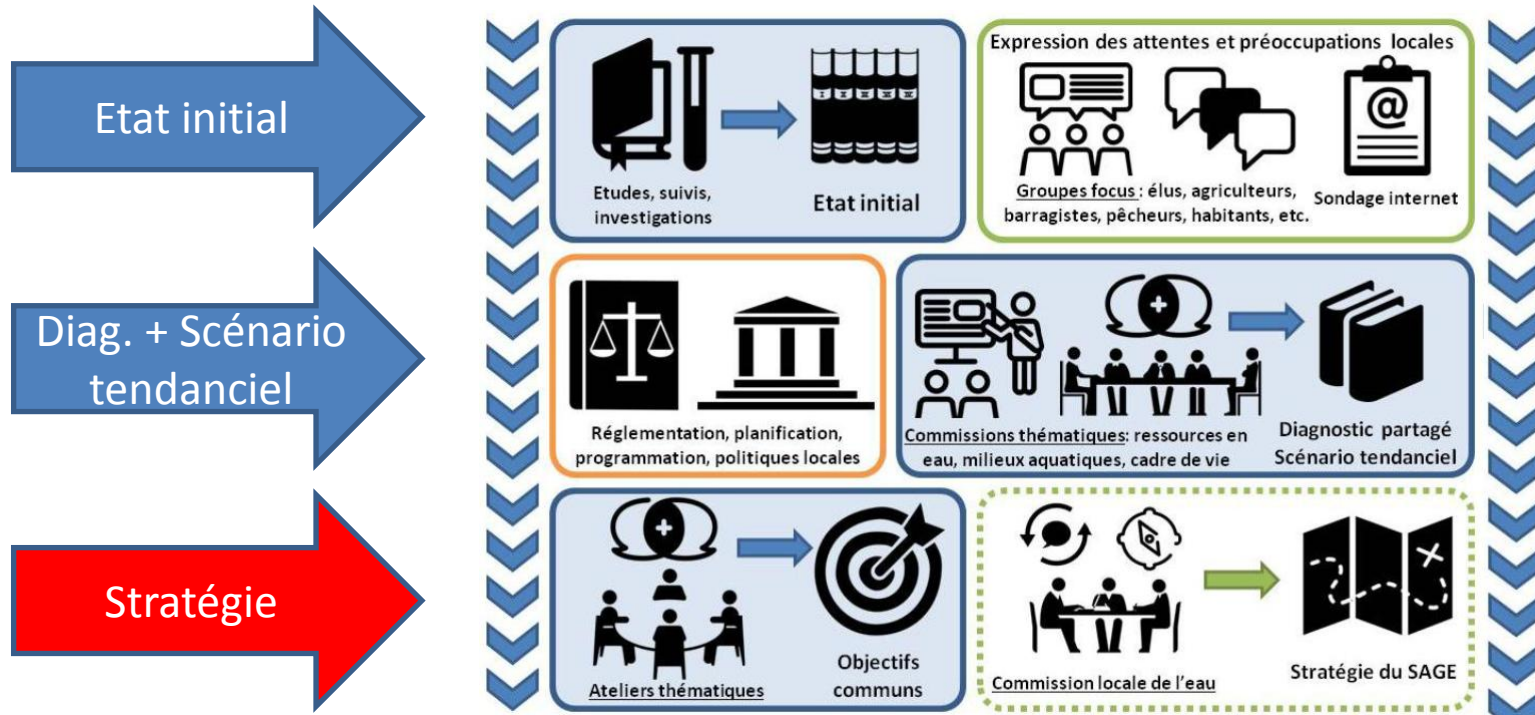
Etat initial

Diag. + Scénario tendanciel

Stratégie

Etudes, suivis, investigations

Etat initial

Expression des attentes et préoccupations locales

Groupes focus : élus, agriculteurs, barragistes, pêcheurs, habitants, etc.

Sondage internet

Réglementation, planification, programmation, politiques locales

Commissions thématiques: ressources en eau, milieux aquatiques, cadre de vie

Diagnostic partagé
Scénario tendanciel

Ateliers thématiques

Objectifs communs

Commission locale de l'eau

Stratégie du SAGE